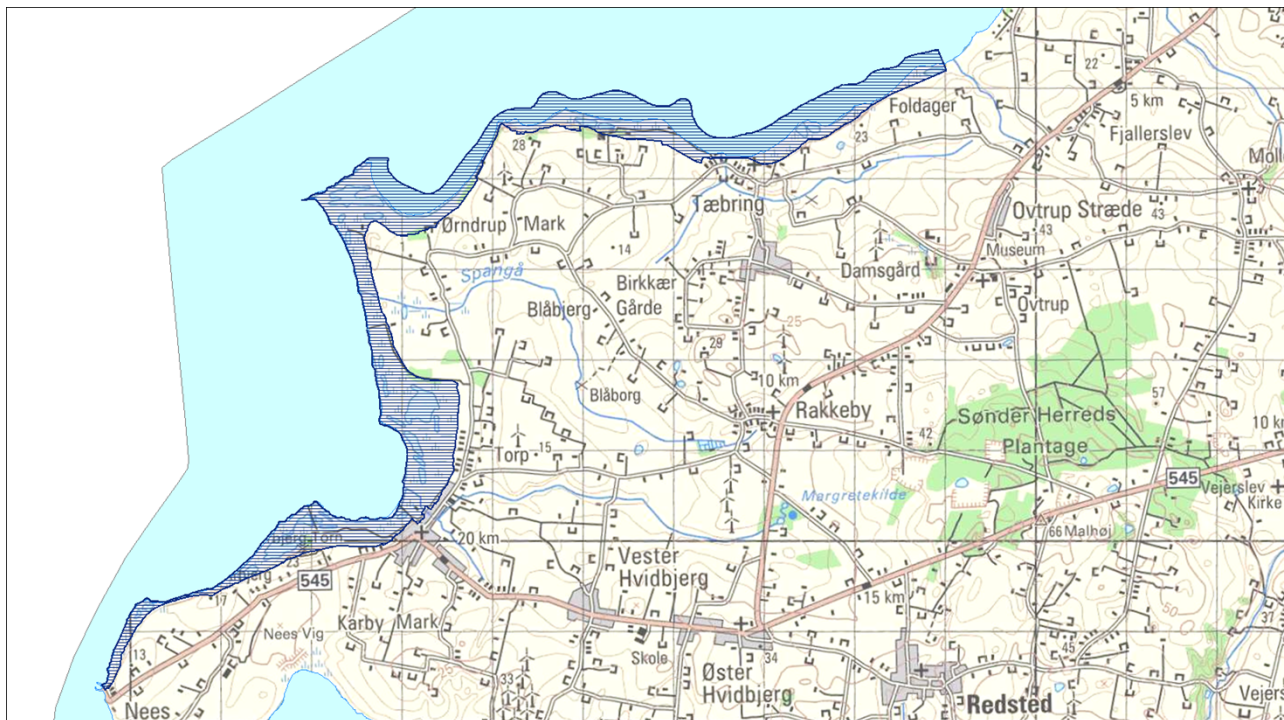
22
5 km
Foldager
Fjallerslev
Moll
28
23
Tæbring
Ovtrup Stræde
43
Ørndrup Mark
14
Museum
43
Spangå
Birkkær Gårde
Damsgård
Ovtrup
Blåbjerg
25
29
10 km
57
Blåborg
Rakkeby
Sønder Herreds Plantage
10 km
42
Torp
15
545
Vejerslev Kirke
Margretekilde
66 Malhøj
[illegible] Torn
20 km
Vester Hvidbjerg
23
545
15 km
17
Nees Vig
Karby Mark
13
Skole
34
45
37
Øster Hvidbjerg
Redsted
Vejers
33
Nees